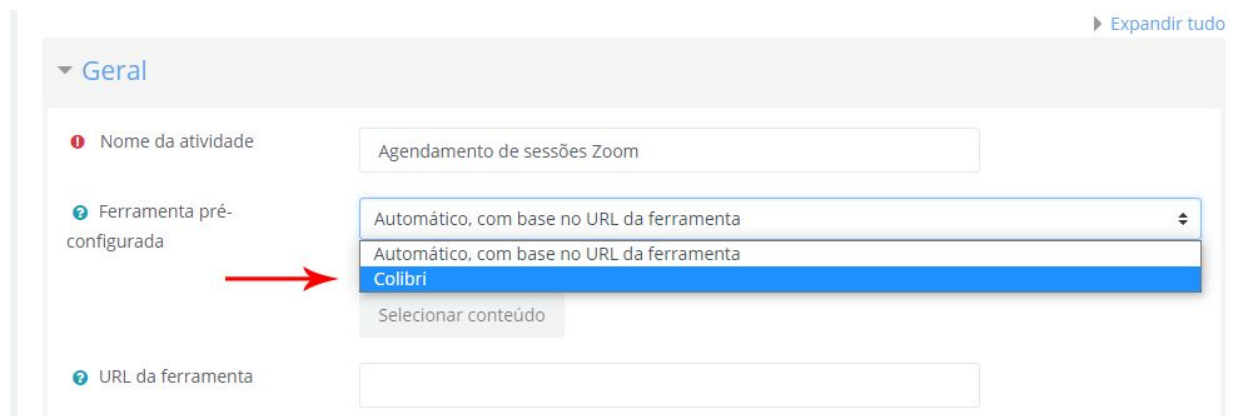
Expandir tudo

Geral

Nome da atividade

Agendamento de sessões Zoom

Ferramenta pré-configurada

Automático, com base no URL da ferramenta

Automático, com base no URL da ferramenta

Colibri

Selecionar conteúdo

URL da ferramenta